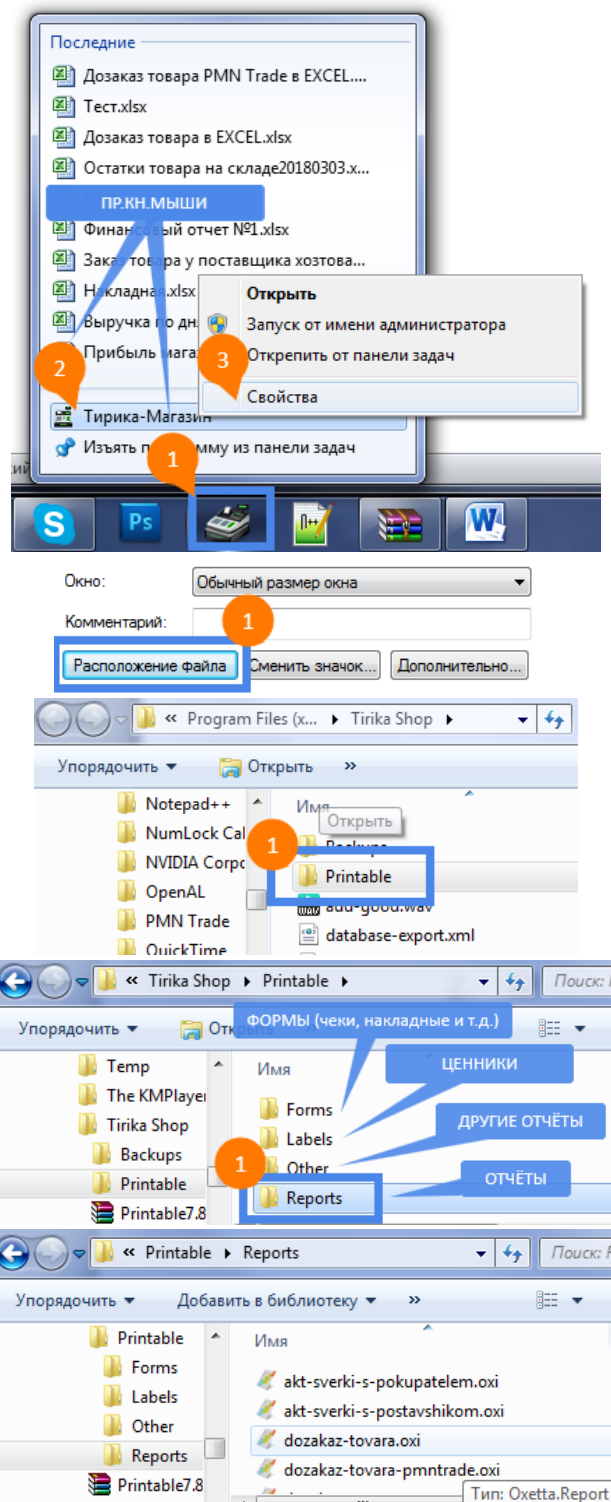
Последние
Дозаказ товара PMN Trade в EXCEL....
Тест.xlsx
Дозаказ товара в EXCEL.xlsx
Остатки товара на складе20180303.x...
ПР.КН.МЫШИ
Финансовый отчет №1.xlsx
Заказ товара у поставщика хозтова...
Накладная.xlsx
Выручка по дн...
Прибыль магаз...
2
Открыть
Запуск от имени администратора
Открепить от панели задач
3
Свойства
Тирика-Магазин
Изъять программу из панели задач
1

Окно: Обычный размер окна
Комментарий:
1
Расположение файла
Сменить значок...
Дополнительно...

« Program Files (x... ▸ Tirika Shop ▸
Упорядочить ▾ Открыть »
Notepad++
NumLock Cal
NVIDIA Corpo
OpenAL
PMN Trade
QuickTime
Имя
Открыть
1
Backups
Printable
add-good.wav
database-export.xml

« Tirika Shop ▸ Printable ▸
Поиск: P
Упорядочить ▾ Открыть
ФОРМЫ (чеки, накладные и т.д.)
Temp
The KMPlayer
Tirika Shop
Backups
Printable
Printable7.8
Имя
ЦЕННИКИ
Forms
Labels
ДРУГИЕ ОТЧЁТЫ
1
Other
ОТЧЁТЫ
Reports

« Printable ▸ Reports ▸
Поиск: R
Упорядочить ▾ Добавить в библиотеку ▾ »
Printable
Forms
Labels
Other
Reports
Printable7.8
Имя
akt-sverki-s-pokupatelem.oxi
akt-sverki-s-postavshikom.oxi
dozakaz-tovara.oxi
dozakaz-tovara-pmntrade.oxi
Тип: Oxetta.Report